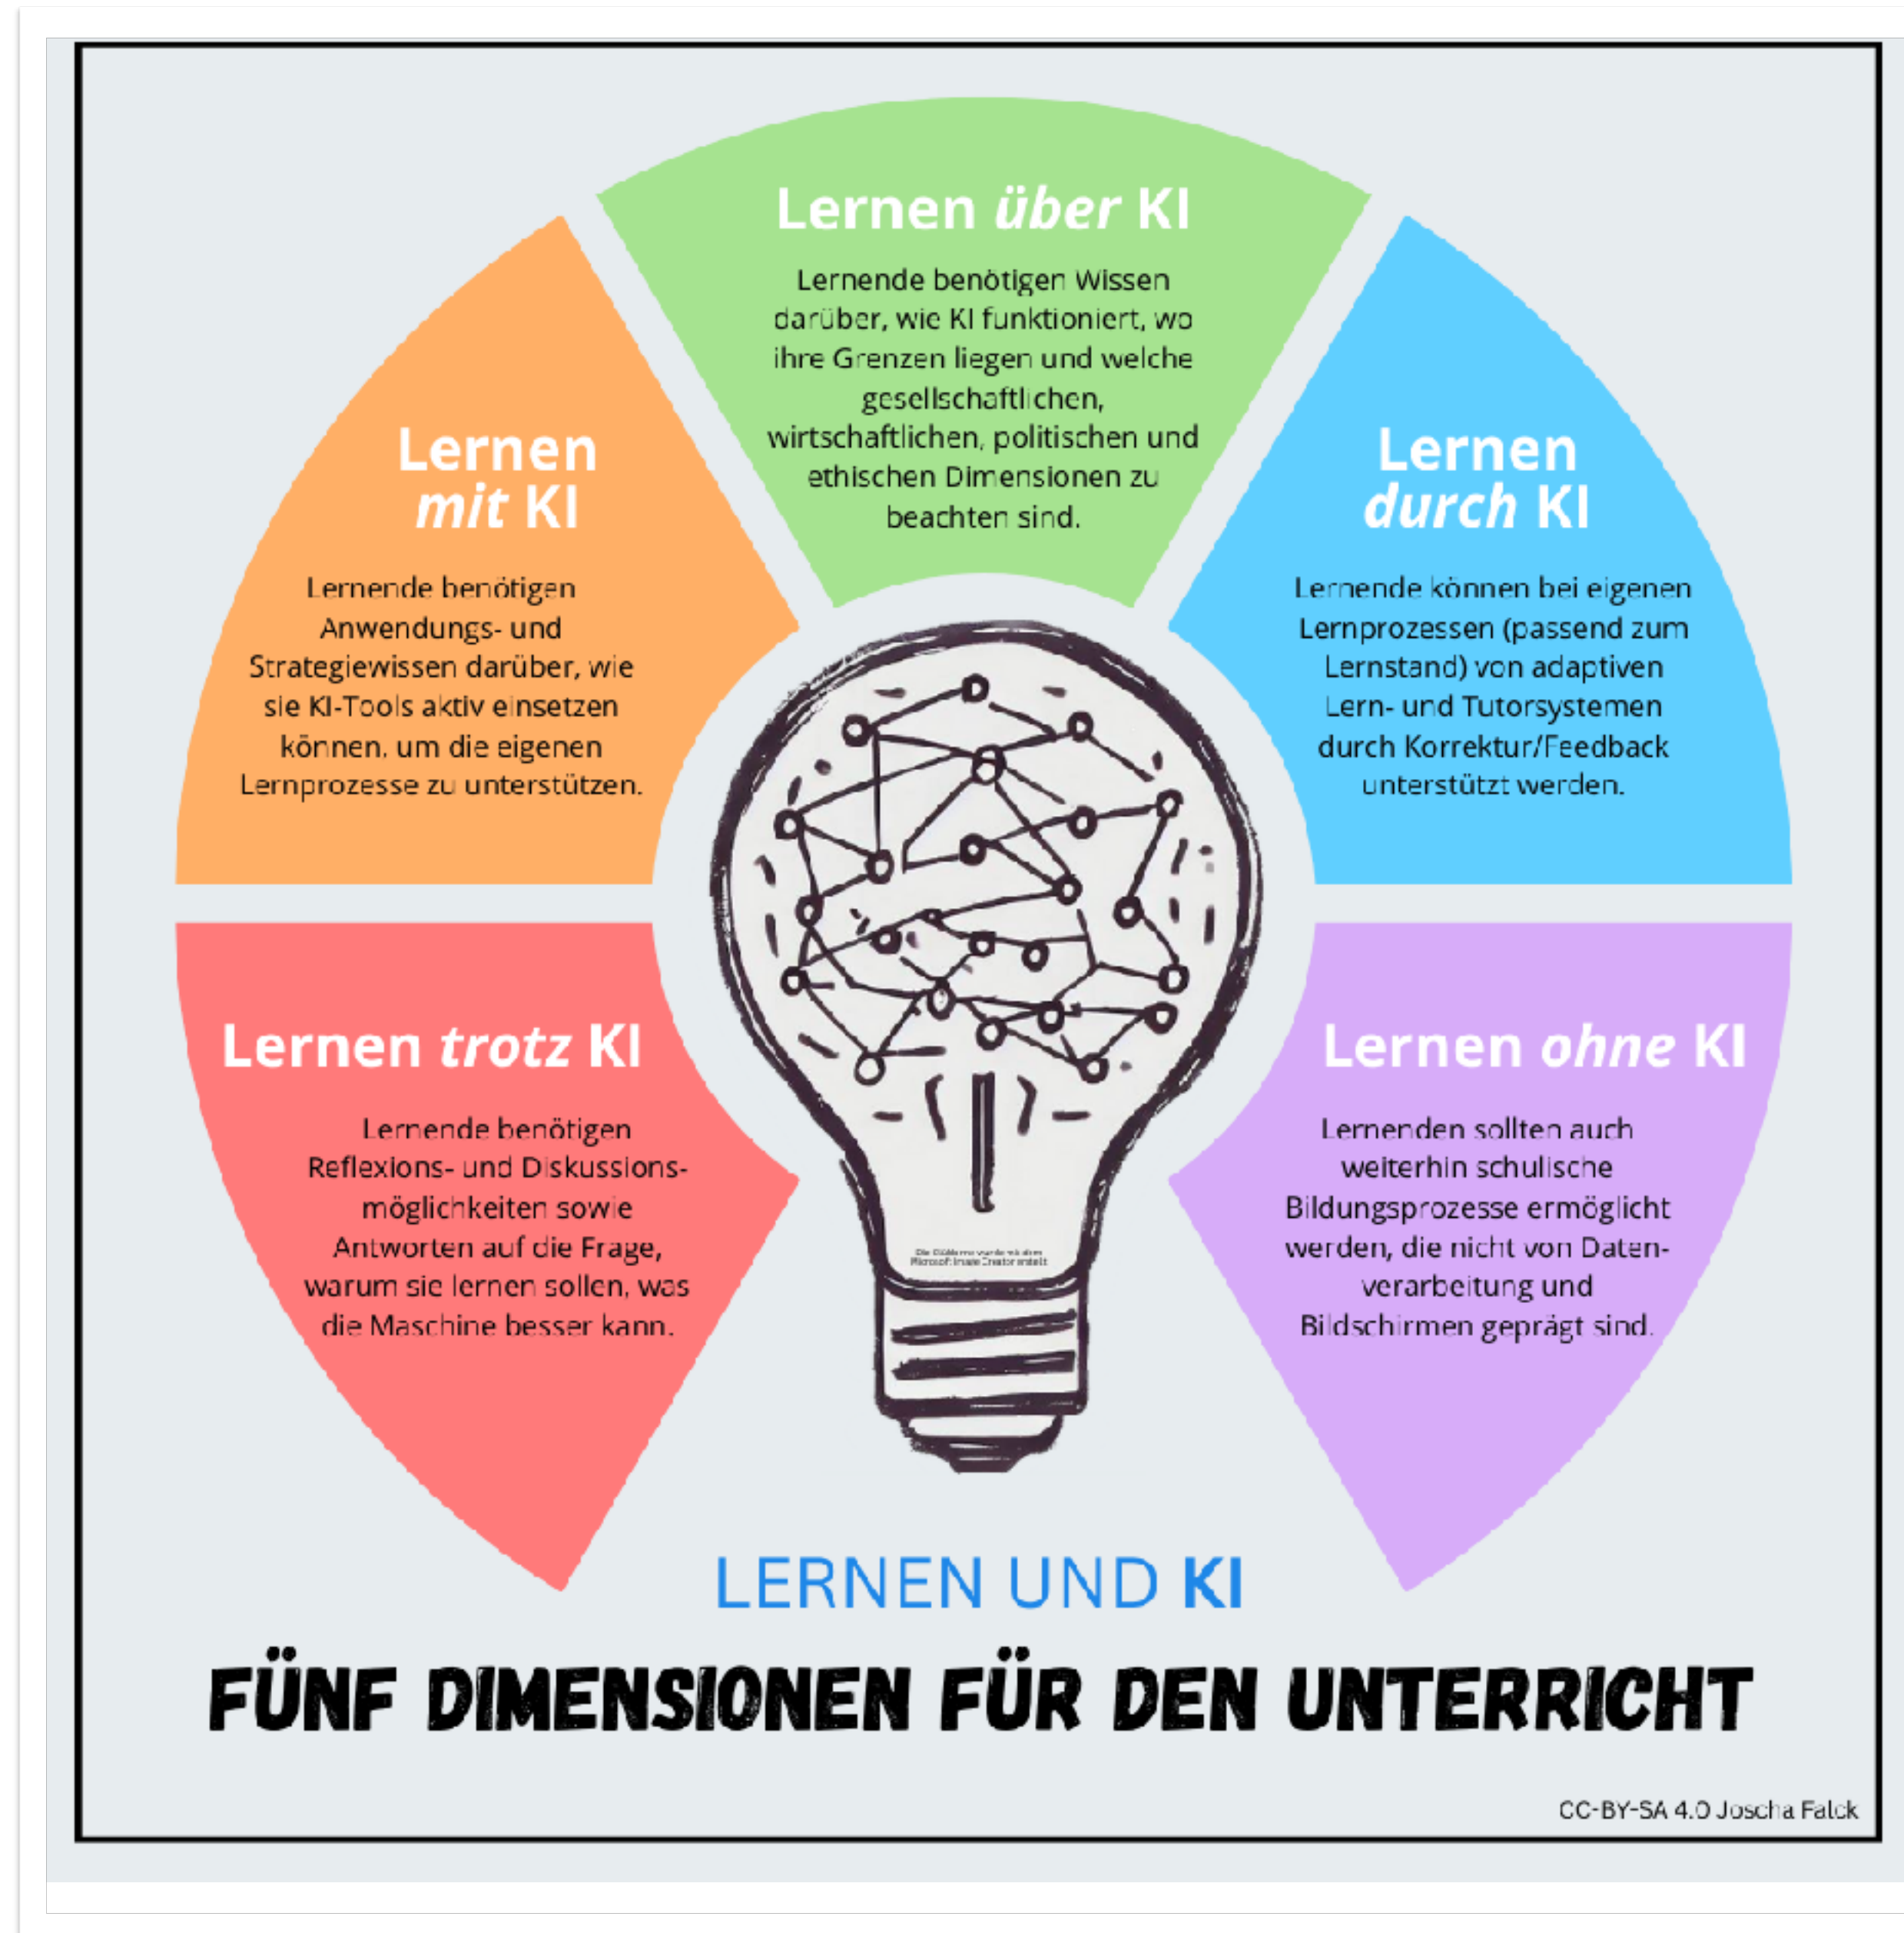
Lernen *über* KI

Lernende benötigen Wissen darüber, wie KI funktioniert, wo ihre Grenzen liegen und welche gesellschaftlichen, wirtschaftlichen, politischen und ethischen Dimensionen zu beachten sind.

Lernen *mit* KI

Lernende benötigen Anwendungs- und Strategiewissen darüber, wie sie KI-Tools aktiv einsetzen können, um die eigenen Lernprozesse zu unterstützen.

Lernen *durch* KI

Lernende können bei eigenen Lernprozessen (passend zum Lernstand) von adaptiven Lern- und Tutorsystemen durch Korrektur/Feedback unterstützt werden.

Lernen *trotz* KI

Lernende benötigen Reflexions- und Diskussionsmöglichkeiten sowie Antworten auf die Frage, warum sie lernen sollen, was die Maschine besser kann.

Lernen *ohne* KI

Lernenden sollten auch weiterhin schulische Bildungsprozesse ermöglicht werden, die nicht von Datenverarbeitung und Bildschirmen geprägt sind.

Die Glühbirne wurde mit dem Microsoft Image Creator erstellt

LERNEN UND KI

FÜNF DIMENSIONEN FÜR DEN UNTERRICHT

CC-BY-SA 4.0 Joscha Falck